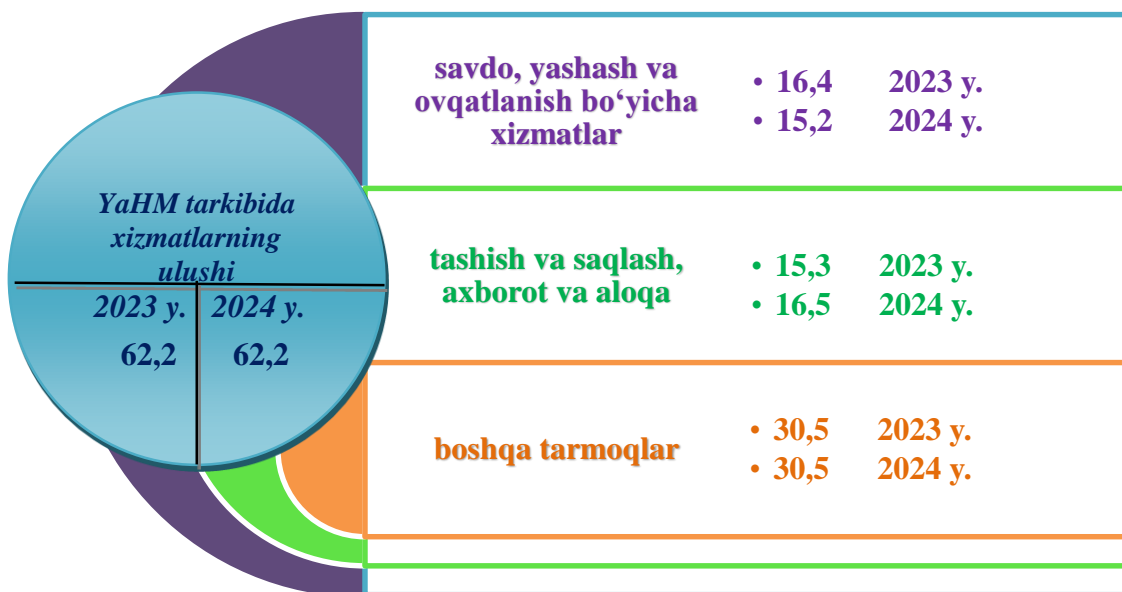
YaHM tarkibida xizmatlarning ulushi

| 2023 y. | 2024 y. |
|---|---|
| 62,2 | 62,2 |

savdo, yashash va ovqatlanish bo‘yicha xizmatlar

• 16,4 2023 y.
• 15,2 2024 y.

tashish va saqlash, axborot va aloqa

• 15,3 2023 y.
• 16,5 2024 y.

boshqa tarmoqlar

• 30,5 2023 y.
• 30,5 2024 y.